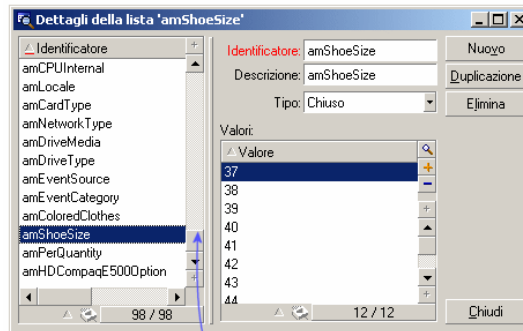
Dettagli della lista 'amShoeSize'

Identificatore
amCPUInternal
amLocale
amCardType
amNetworkType
amDriveMedia
amDriveType
amEventSource
amEventCategory
amColoredClothes
amShoeSize
amPerQuantity
amHDCompaqE5000Option

98 / 98

Identificatore: amShoeSize
Descrizione: amShoeSize
Tipo: Chiuso

Valori:
Valore
37
38
39
40
41
42
43
44

12 / 12

Nuovo
Duplicazione
Elimina
Chiudi